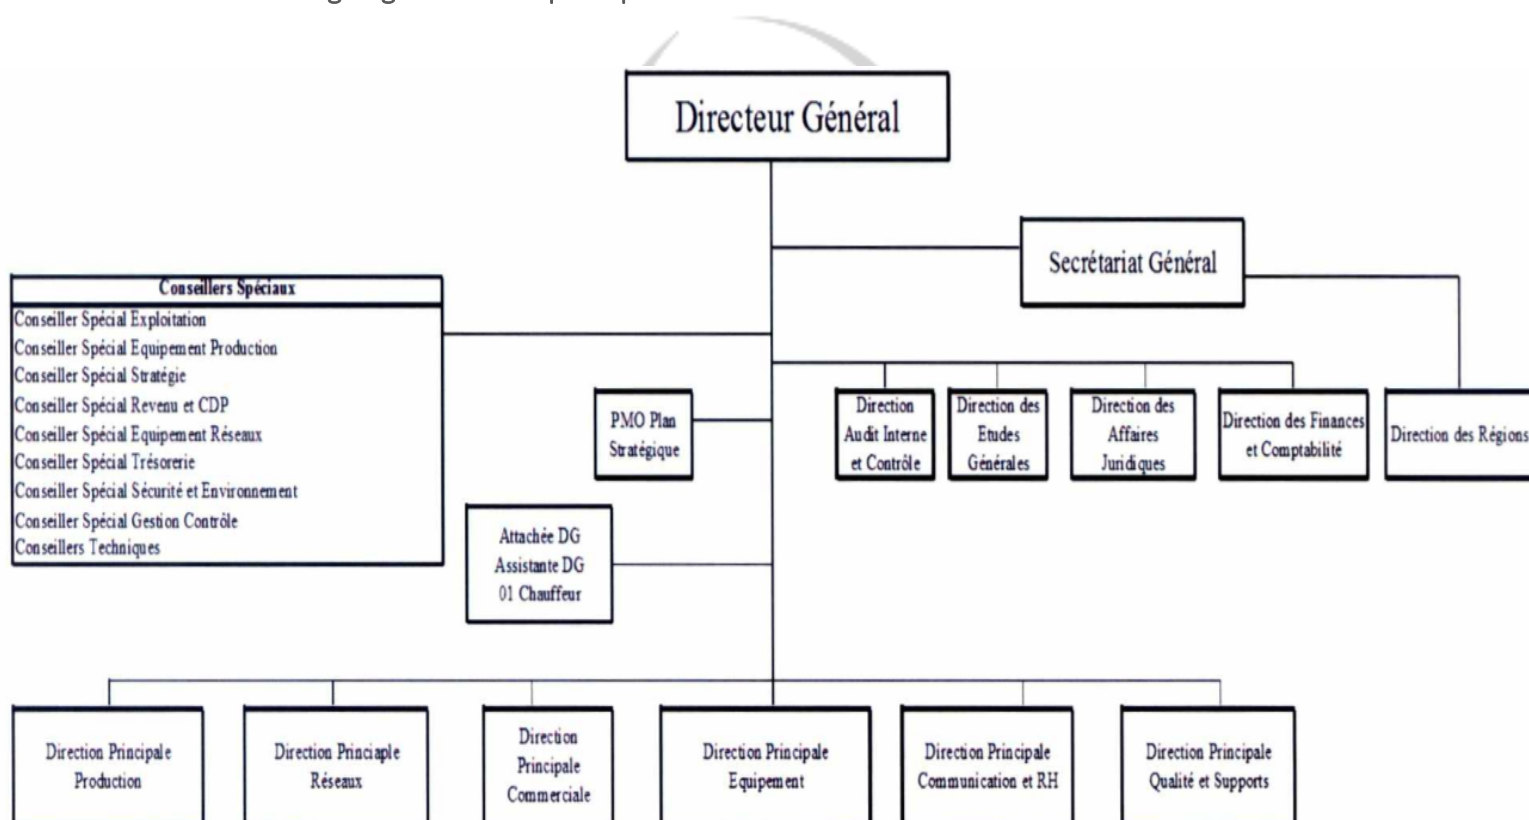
Directeur Général

Secrétariat Général

Conseillers Spéciaux
Conseiller Spécial Exploitation
Conseiller Spécial Equipement Production
Conseiller Spécial Stratégie
Conseiller Spécial Revenu et CDP
Conseiller Spécial Equipement Réseaux
Conseiller Spécial Trésorerie
Conseiller Spécial Sécurité et Environnement
Conseiller Spécial Gestion Contrôle
Conseillers Techniques

PMO Plan Stratégique

Direction Audit Interne et Contrôle

Direction des Etudes Générales

Direction des Affaires Juridiques

Direction des Finances et Comptabilité

Direction des Régions

Attachée DG
Assistante DG
01 Chauffeur

Direction Principale Production

Direction Princiaple Réseaux

Direction Principale Commerciale

Direction Principale Equipement

Direction Principale Communication et RH

Direction Principale Qualité et Supports